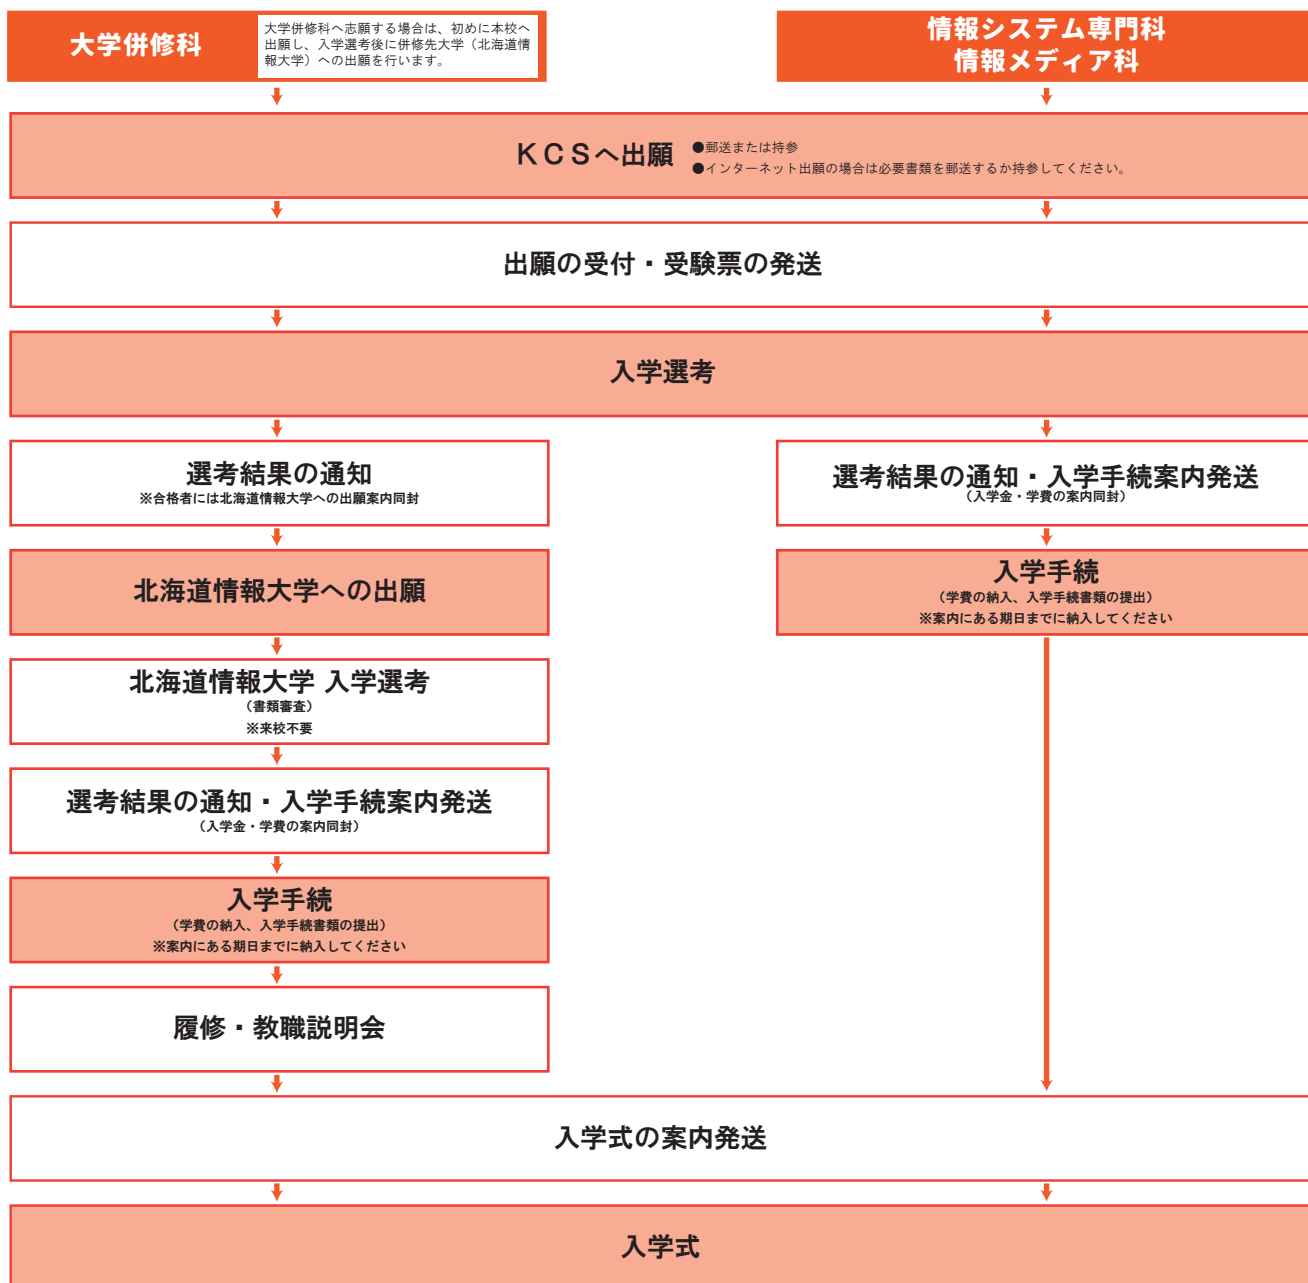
大学併修科

大学併修科へ志願する場合は、初めに本校へ出願し、入学選考後に併修先大学（北海道情報大学）への出願を行います。

情報システム専門科
情報メディア科

ＫＣＳへ出願

●郵送または持参
●インターネット出願の場合は必要書類を郵送するか持参してください。

出願の受付・受験票の発送

入学選考

選考結果の通知
※合格者には北海道情報大学への出願案内同封

北海道情報大学への出願

北海道情報大学 入学選考
（書類審査）
※来校不要

選考結果の通知・入学手続案内発送
（入学金・学費の案内同封）

入学手続
（学費の納入、入学手続書類の提出）
※案内にある期日までに納入してください

履修・教職説明会

選考結果の通知・入学手続案内発送
（入学金・学費の案内同封）

入学手続
（学費の納入、入学手続書類の提出）
※案内にある期日までに納入してください

入学式の案内発送

入学式